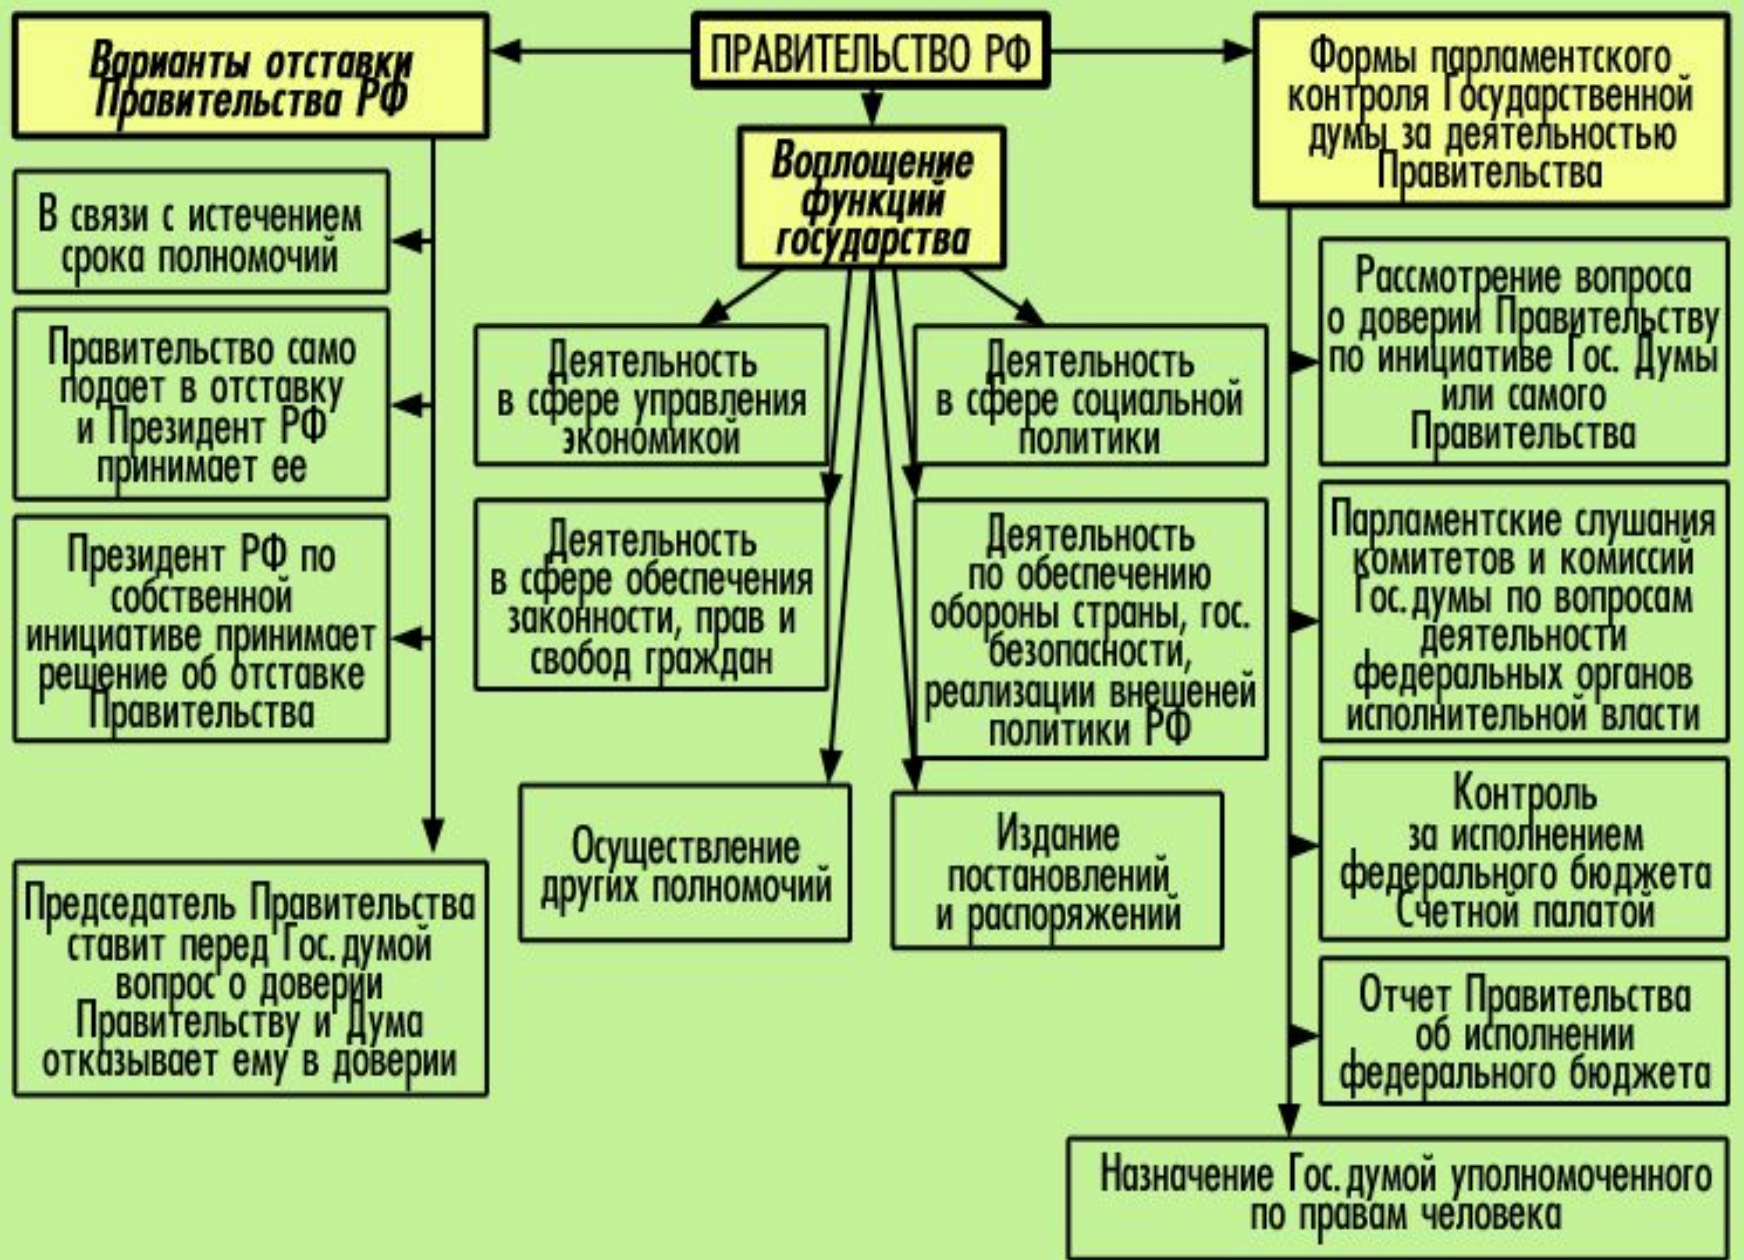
ПРАВИТЕЛЬСТВО РФ

Варианты отставки Правительства РФ

В связи с истечением срока полномочий

Правительство само подает в отставку и Президент РФ принимает ее

Президент РФ по собственной инициативе принимает решение об отставке Правительства

Председатель Правительства ставит перед Гос. думой вопрос о доверии Правительству и Дума отказывает ему в доверии

Воплощение функций государства

Деятельность в сфере управления экономикой

Деятельность в сфере социальной политики

Деятельность в сфере обеспечения законности, прав и свобод граждан

Деятельность по обеспечению обороны страны, гос. безопасности, реализации внешеней политики РФ

Осуществление других полномочий

Издание постановлений и распоряжений

Формы парламентского контроля Государственной думы за деятельностью Правительства

Рассмотрение вопроса о доверии Правительству по инициативе Гос. Думы или самого Правительства

Парламентские слушания комитетов и комиссий Гос. думы по вопросам деятельности федеральных органов исполнительной власти

Контроль за исполнением федерального бюджета Счетной палатой

Отчет Правительства об исполнении федерального бюджета

Назначение Гос. думой уполномоченного по правам человека